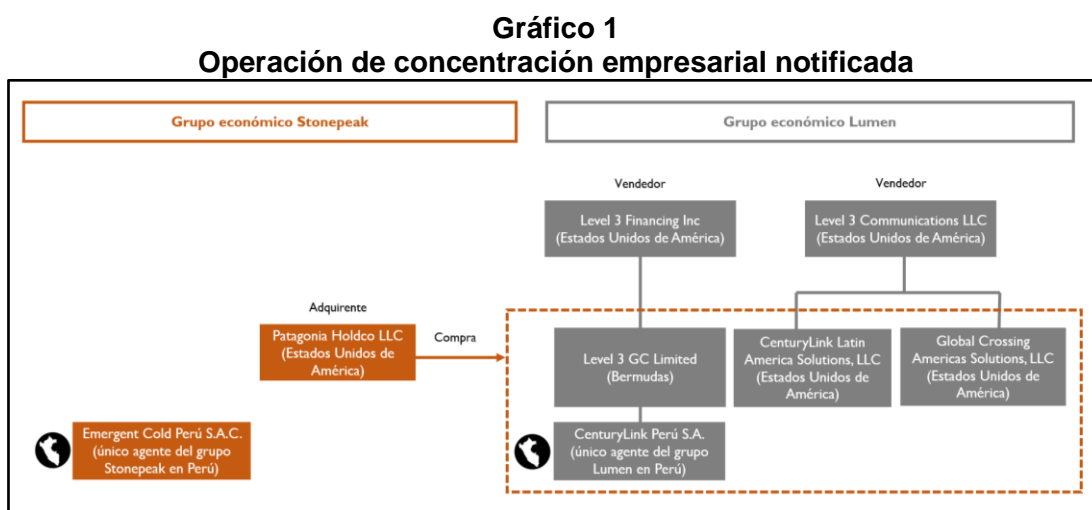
**Gráfico 1**
**Operación de concentración empresarial notificada**

Grupo económico Stonepeak

Grupo económico Lumen

Vendedor

Vendedor

Level 3 Financing Inc (Estados Unidos de América)

Level 3 Communications LLC (Estados Unidos de América)

Adquirente

Patagonia Holdco LLC (Estados Unidos de América)

Compra

Level 3 GC Limited (Bermudas)

CenturyLink Latin America Solutions, LLC (Estados Unidos de América)

Global Crossing Americas Solutions, LLC (Estados Unidos de América)

Emergent Cold Perú S.A.C. (único agente del grupo Stonepeak en Perú)

CenturyLink Perú S.A. (único agente del grupo Lumen en Perú)